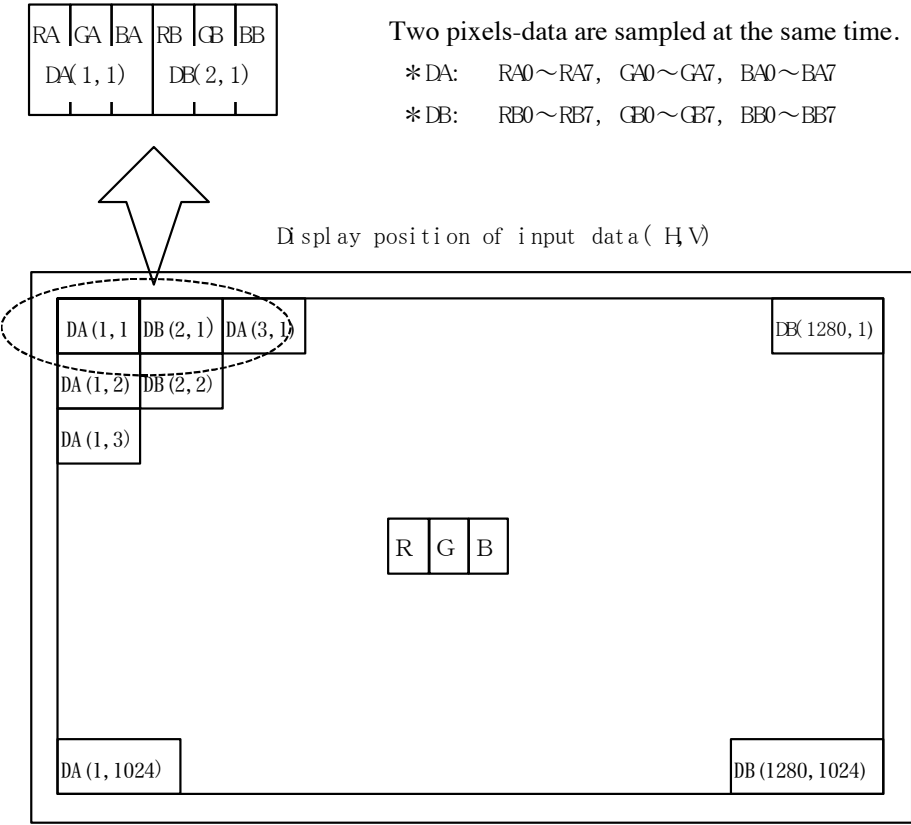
| RA | GA | BA | RB | GB | BB |
|---|---|---|---|---|---|
| DA(1, 1) | | | DB(2, 1) | | |

Two pixels-data are sampled at the same time.

＊DA: RA0～RA7, GA0～GA7, BA0～BA7

＊DB: RB0～RB7, GB0～GB7, BB0～BB7

Display position of input data(H,V)

DA(1,1

DB(2,1)

DA(3,1)

DB(1280,1)

DA(1,2)

DB(2,2)

DA(1,3)

| R | G | B |
|---|---|---|

DA(1,1024)

DB(1280,1024)